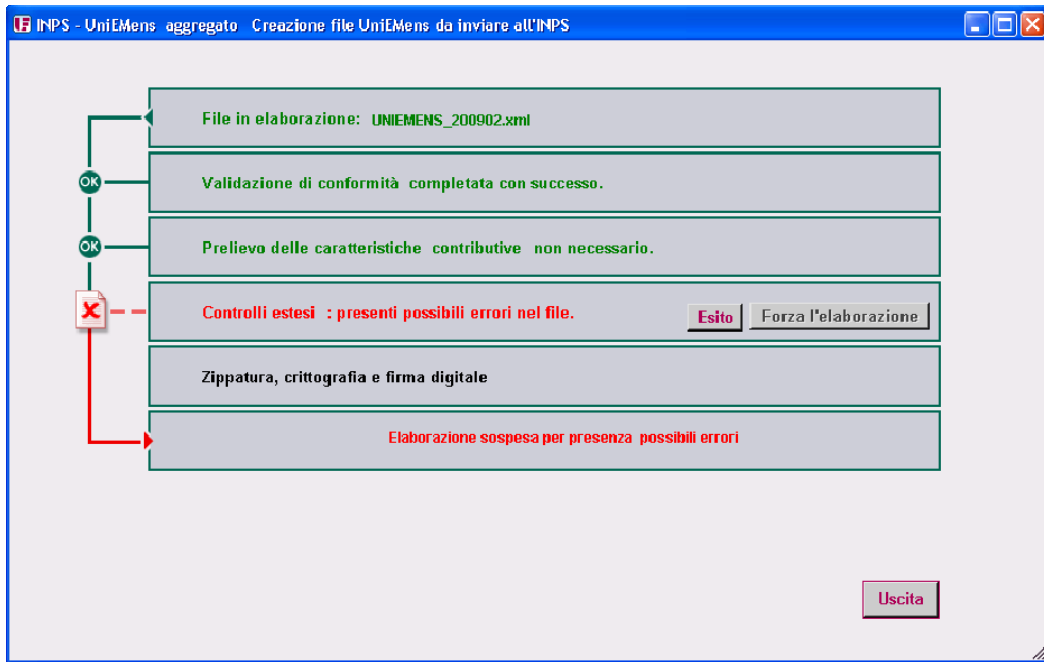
INPS - UniEMens aggregato Creazione file UniEMens da inviare all'INPS

File in elaborazione: UNIEMENS_200902.xml

OK

Validazione di conformità completata con successo.

OK

Prelievo delle caratteristiche contributive non necessario.

Controlli estesi : presenti possibili errori nel file.

Esito

Forza l'elaborazione

Zippatura, crittografia e firma digitale

Elaborazione sospesa per presenza possibili errori

Uscita